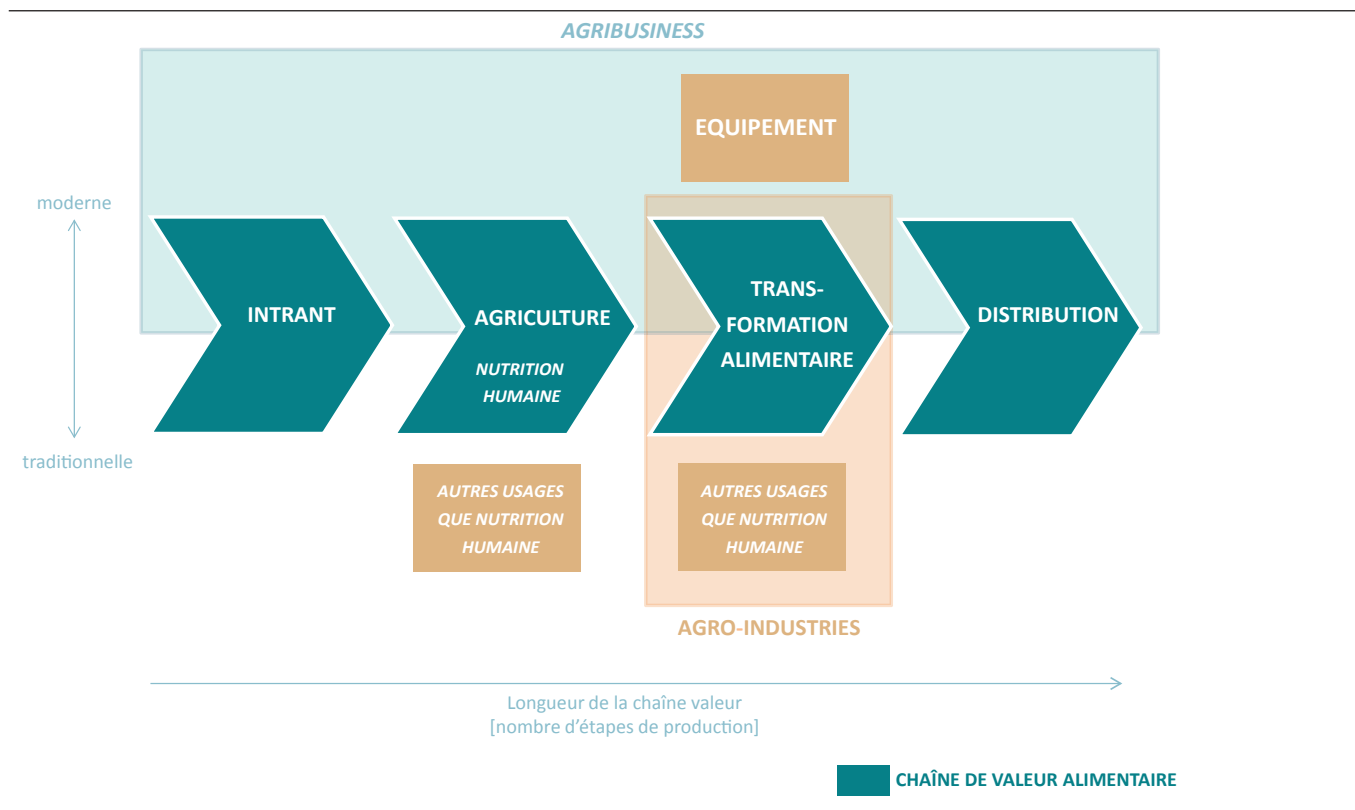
AGRIBUSINESS

EQUIPEMENT

moderne

traditionnelle

INTRANT

AGRICULTURE

NUTRITION HUMAINE

TRANS-FORMATION ALIMENTAIRE

DISTRIBUTION

AUTRES USAGES QUE NUTRITION HUMAINE

AUTRES USAGES QUE NUTRITION HUMAINE

AGRO-INDUSTRIES

Longueur de la chaîne valeur
[nombre d'étapes de production]

CHAÎNE DE VALEUR ALIMENTAIRE